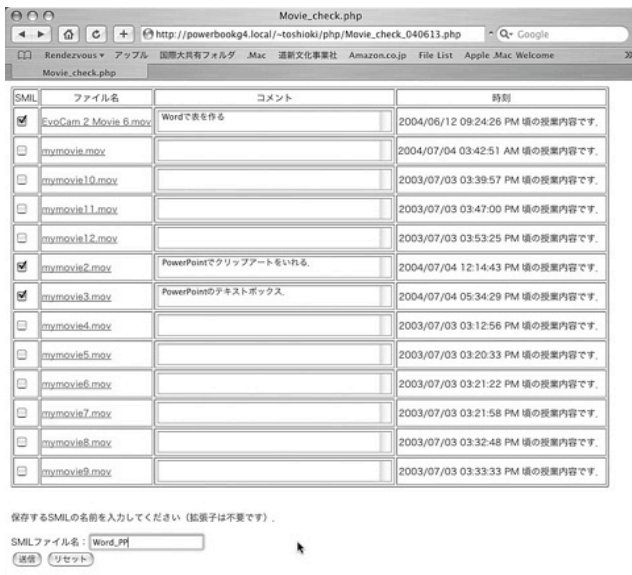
Movie_check.php

http://powerbookg4.local/~toshioki/php/Movie_check_040613.php

Q- Google

Rendezvous ▾ アップル 国際大民有フォルダ .Mac 道新文化事業社 Amazon.co.jp File List Apple .Mac Welcome

Movie_check.php

| SMIL | ファイル名 | コメント | 時刻 |
|---|---|---|---|
| ☑ | EvoCam 2 Movie 6.mov | Wordで表を作る | 2004/06/12 09:24:26 PM 頃の授業内容です。 |
| ☐ | mymovie.mov | | 2004/07/04 03:42:51 AM 頃の授業内容です。 |
| ☐ | mymovie10.mov | | 2003/07/03 03:39:57 PM 頃の授業内容です。 |
| ☐ | mymovie11.mov | | 2003/07/03 03:47:00 PM 頃の授業内容です。 |
| ☐ | mymovie12.mov | | 2003/07/03 03:53:25 PM 頃の授業内容です。 |
| ☑ | mymovie2.mov | PowerPointでクリップアートをいれる。 | 2004/07/04 12:14:43 PM 頃の授業内容です。 |
| ☑ | mymovie3.mov | PowerPointのテキストボックス。 | 2004/07/04 05:34:29 PM 頃の授業内容です。 |
| ☐ | mymovie4.mov | | 2003/07/03 03:12:56 PM 頃の授業内容です。 |
| ☐ | mymovie5.mov | | 2003/07/03 03:20:33 PM 頃の授業内容です。 |
| ☐ | mymovie6.mov | | 2003/07/03 03:21:22 PM 頃の授業内容です。 |
| ☐ | mymovie7.mov | | 2003/07/03 03:21:58 PM 頃の授業内容です。 |
| ☐ | mymovie8.mov | | 2003/07/03 03:32:48 PM 頃の授業内容です。 |
| ☐ | mymovie9.mov | | 2003/07/03 03:33:33 PM 頃の授業内容です。 |

保存するSMILの名前を入力してください（拡張子は不要です）。

SMILファイル名： Word_PP

送信 リセット